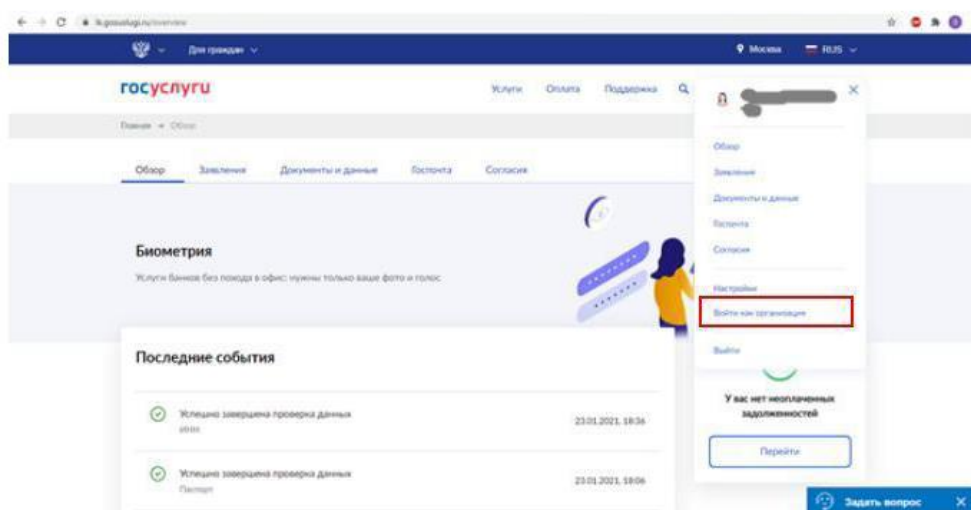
lk.gosuslugi.ru/overview

Для граждан

Москва RUS

госуслуги

Услуги Оплата Поддержка

Главная • Обзор

Обзор Заявления Документы и данные Госпочта Согласия

Биометрия

Услуги банков без похода в офис: нужны только ваше фото и голос

Последние события

Успешно завершена проверка данных
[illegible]
23.01.2021, 18:36

Успешно завершена проверка данных
Паспорт
23.01.2021, 18:06

Обзор
Заявления
Документы и данные
Госпочта
Согласия
Настройки
Войти как организация
Выйти

У вас нет неоплаченных задолженностей

Перейти

Задать вопрос